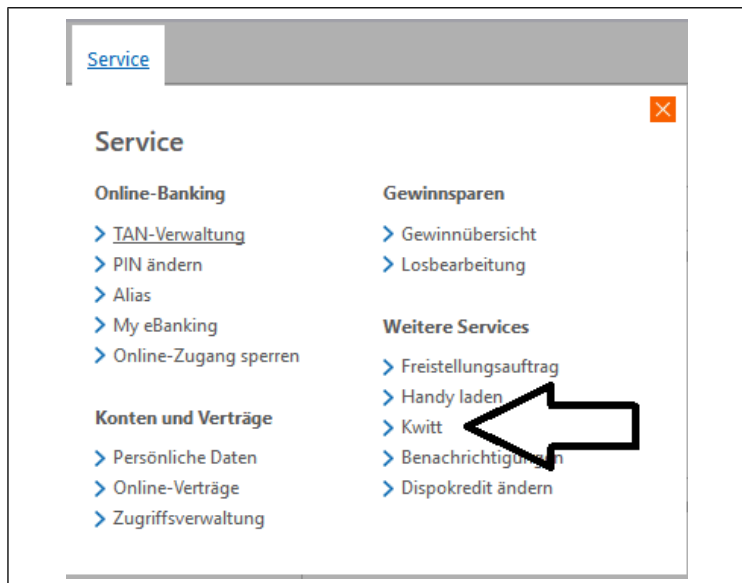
Service

Service

Online-Banking

TAN-Verwaltung
PIN ändern
Alias
My eBanking
Online-Zugang sperren

Konten und Verträge

Persönliche Daten
Online-Verträge
Zugriffsverwaltung

Gewinnsparen

Gewinnübersicht
Losbearbeitung

Weitere Services

Freistellungsauftrag
Handy laden
Kwitt
Benachrichtigungen
Dispokredit ändern